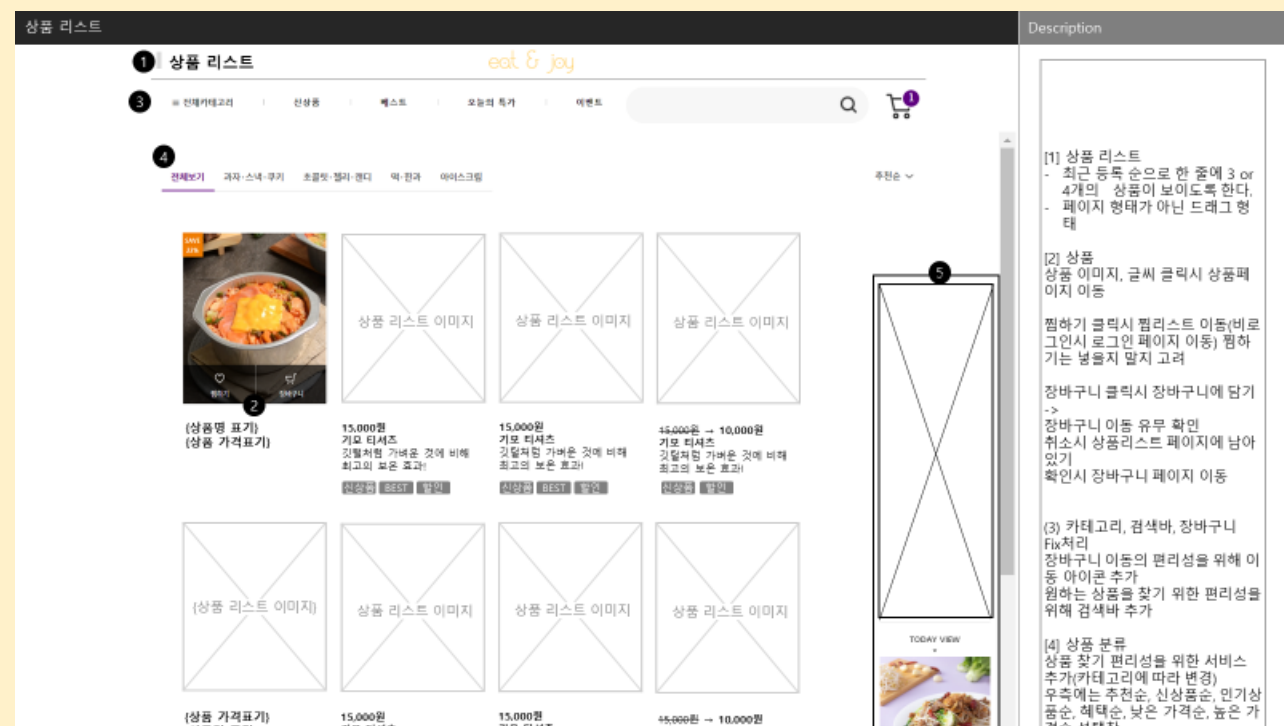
상품 리스트

Description

1 상품 리스트

eat & joy

3 ≡ 전체카테고리 신상품 베스트 오늘의 특가 이벤트

1

4 전체보기 과자·스낵·쿠키 초콜릿·젤리·캔디 떡·한과 아이스크림

추천순

SALE 10%

찜하기 장바구니

2

(상품명 표기)
(상품 가격표기)

상품 리스트 이미지

15,000원
기모 티셔츠
깃털처럼 가벼운 것에 비해 최고의 보온 효과!

신상품 BEST 할인

상품 리스트 이미지

15,000원
기모 티셔츠
깃털처럼 가벼운 것에 비해 최고의 보온 효과!

신상품 BEST 할인

상품 리스트 이미지

15,000원 → 10,000원
기모 티셔츠
깃털처럼 가벼운 것에 비해 최고의 보온 효과!

신상품 할인

5

TODAY VIEW

(상품 리스트 이미지)

상품 리스트 이미지

상품 리스트 이미지

상품 리스트 이미지

(상품 가격표기)

15,000원

15,000원

15,000원 → 10,000원

[1] 상품 리스트
- 최근 등록 순으로 한 줄에 3 or 4개의 상품이 보이도록 한다.
- 페이지 형태가 아닌 드래그 형태

[2] 상품
상품 이미지, 글씨 클릭시 상품페이지 이동

찜하기 클릭시 찜리스트 이동(비로그인시 로그인 페이지 이동) 찜하기는 넣을지 말지 고려

장바구니 클릭시 장바구니에 담기 ->
장바구니 이동 유무 확인
취소시 상품리스트 페이지에 남아있기
확인시 장바구니 페이지 이동

(3) 카테고리, 검색바, 장바구니 Fix처리
장바구니 이동의 편리성을 위해 이동 아이콘 추가
원하는 상품을 찾기 위한 편리성을 위해 검색바 추가

[4] 상품 분류
상품 찾기 편리성을 위한 서비스 추가(카테고리에 따라 변경)
우측에는 추천순, 신상품순, 인기상품순, 혜택순, 낮은 가격순, 높은 가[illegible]